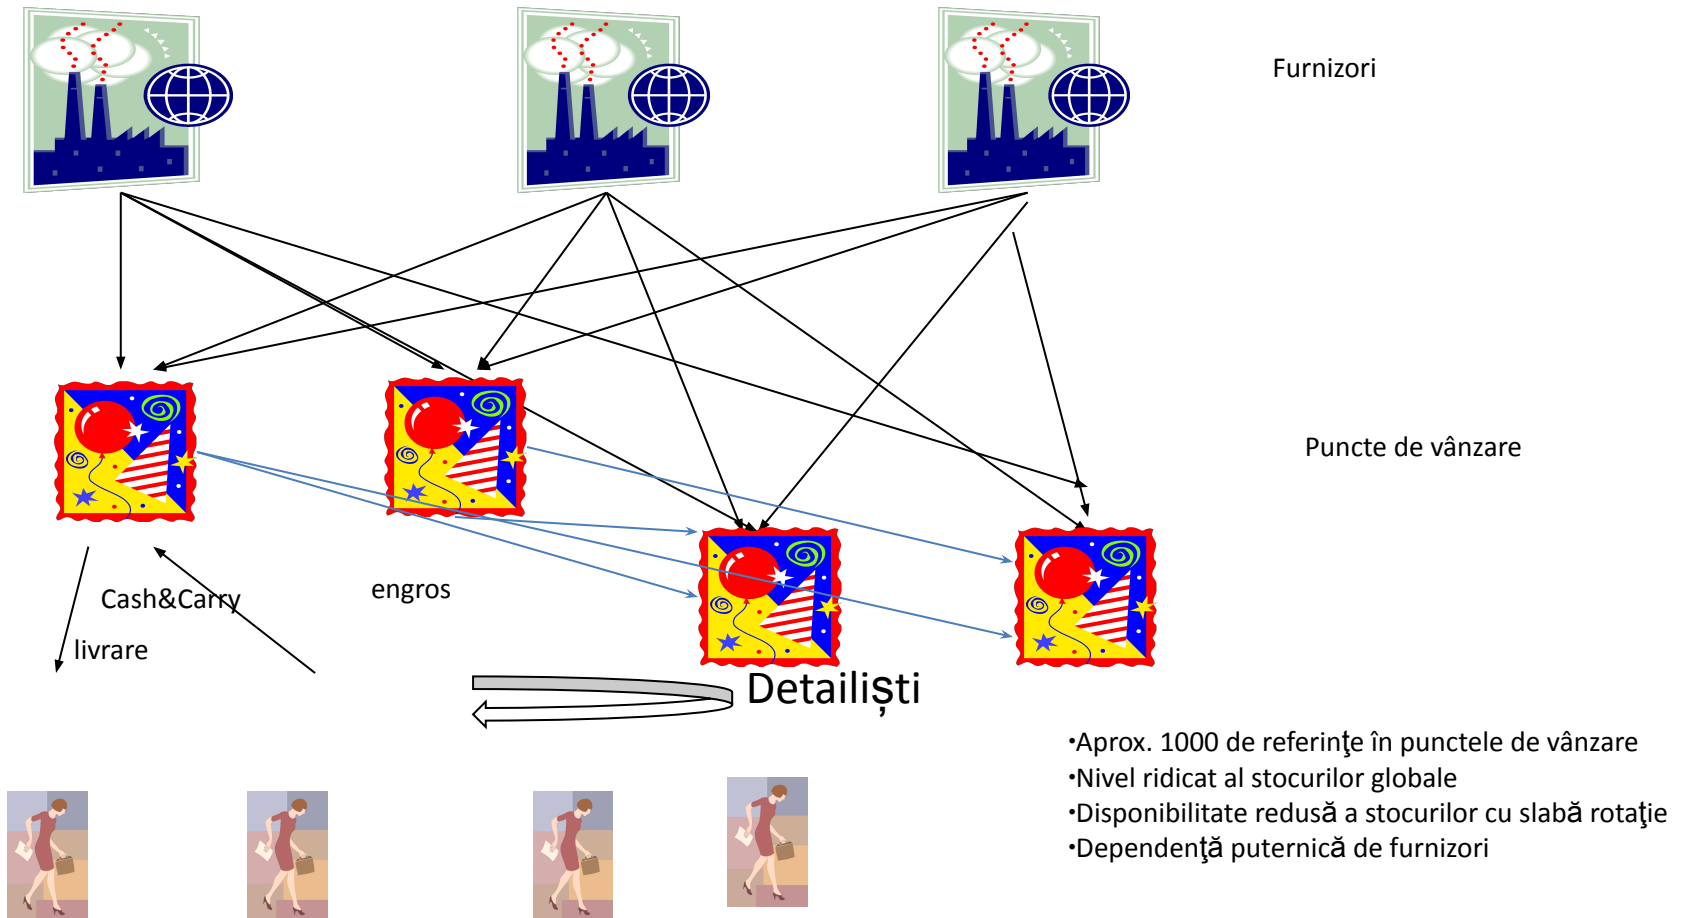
Furnizori

Puncte de vânzare

Cash&Carry

engros

livrare

Detailiști

•Aprox. 1000 de referinţe în punctele de vânzare
•Nivel ridicat al stocurilor globale
•Disponibilitate redusă a stocurilor cu slabă rotaţie
•Dependenţă puternică de furnizori